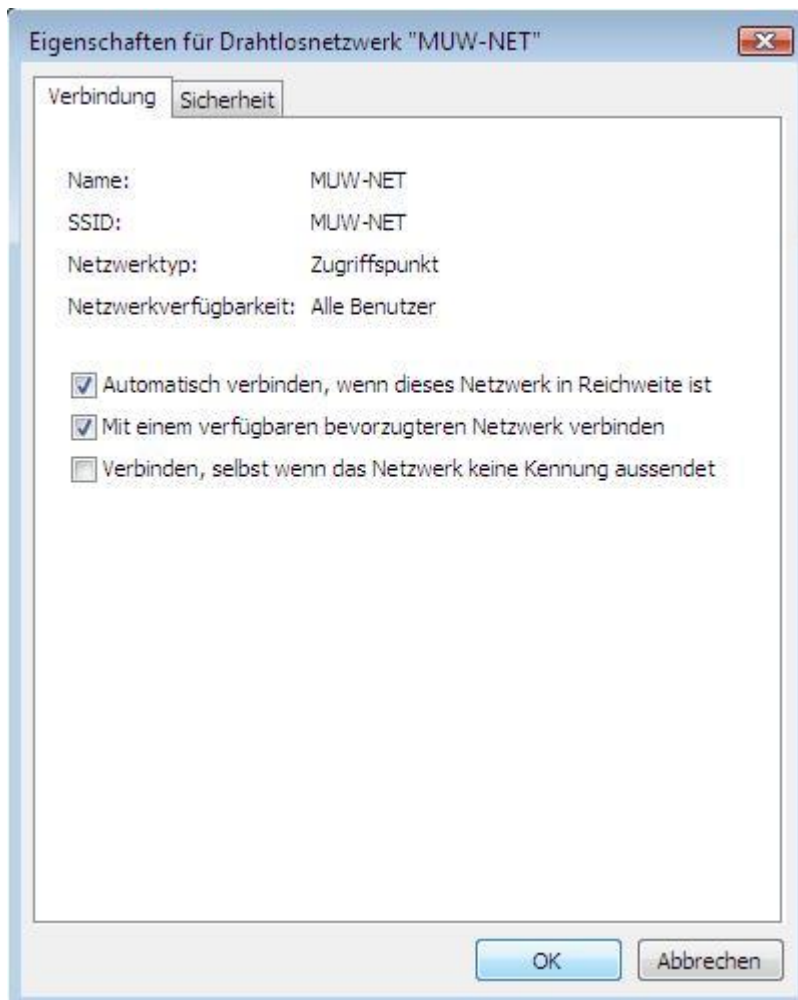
Eigenschaften für Drahtlosnetzwerk "MUW-NET"

Verbindung Sicherheit

Name: MUW-NET
SSID: MUW-NET
Netzwerktyp: Zugriffspunkt
Netzwerkverfügbarkeit: Alle Benutzer

Automatisch verbinden, wenn dieses Netzwerk in Reichweite ist
Mit einem verfügbaren bevorzugteren Netzwerk verbinden
Verbinden, selbst wenn das Netzwerk keine Kennung aussendet

OK Abbrechen